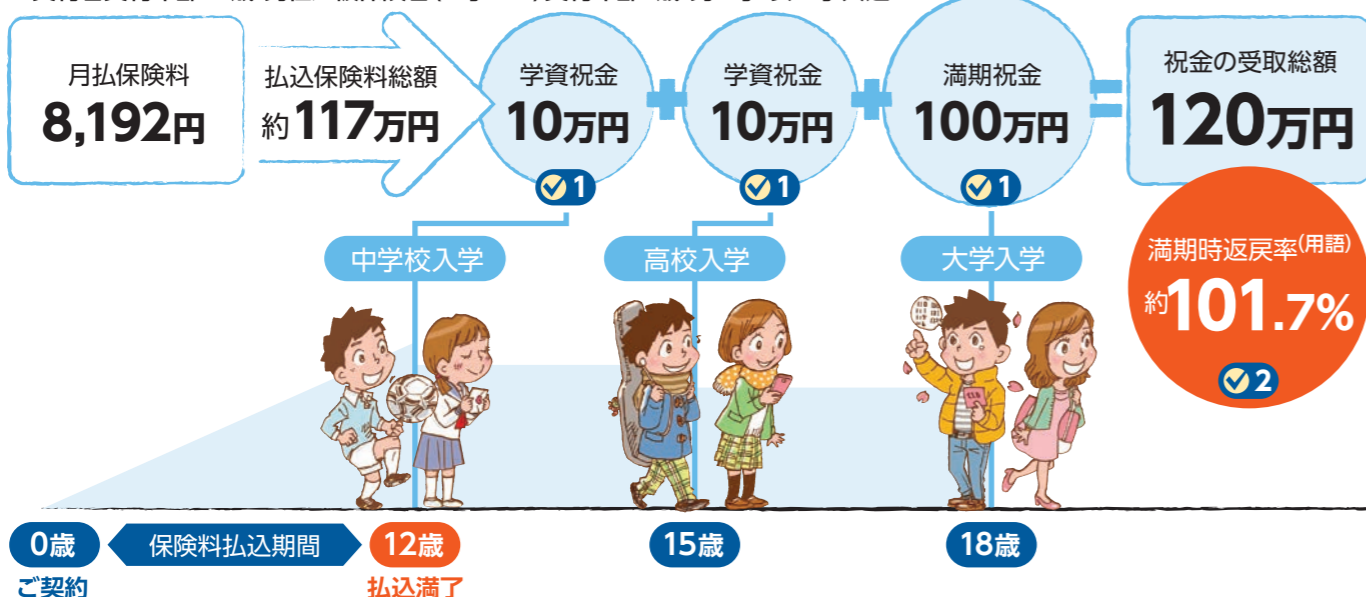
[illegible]

月払保険料
8,192円

払込保険料総額
約117万円

学資祝金
10万円
1

学資祝金
10万円
1

満期祝金
100万円
1

祝金の受取総額
120万円

満期時返戻率(用語)
約101.7%
2

中学校入学

高校入学

大学入学

0歳
ご契約

保険料払込期間

12歳
払込満了

15歳

18歳